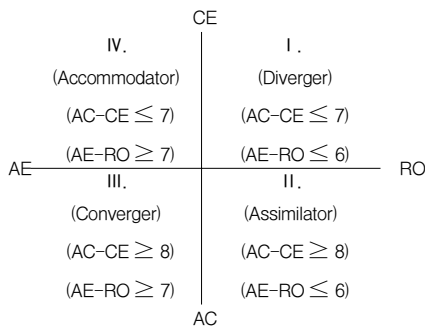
CE

IV.

(Accommodator)

(AC-CE $\leq$ 7)

(AE-RO $\geq$ 7)

I.

(Diverger)

(AC-CE $\leq$ 7)

(AE-RO $\leq$ 6)

AE

RO

III.

(Converger)

(AC-CE $\geq$ 8)

(AE-RO $\geq$ 7)

II.

(Assimilator)

(AC-CE $\geq$ 8)

(AE-RO $\leq$ 6)

AC